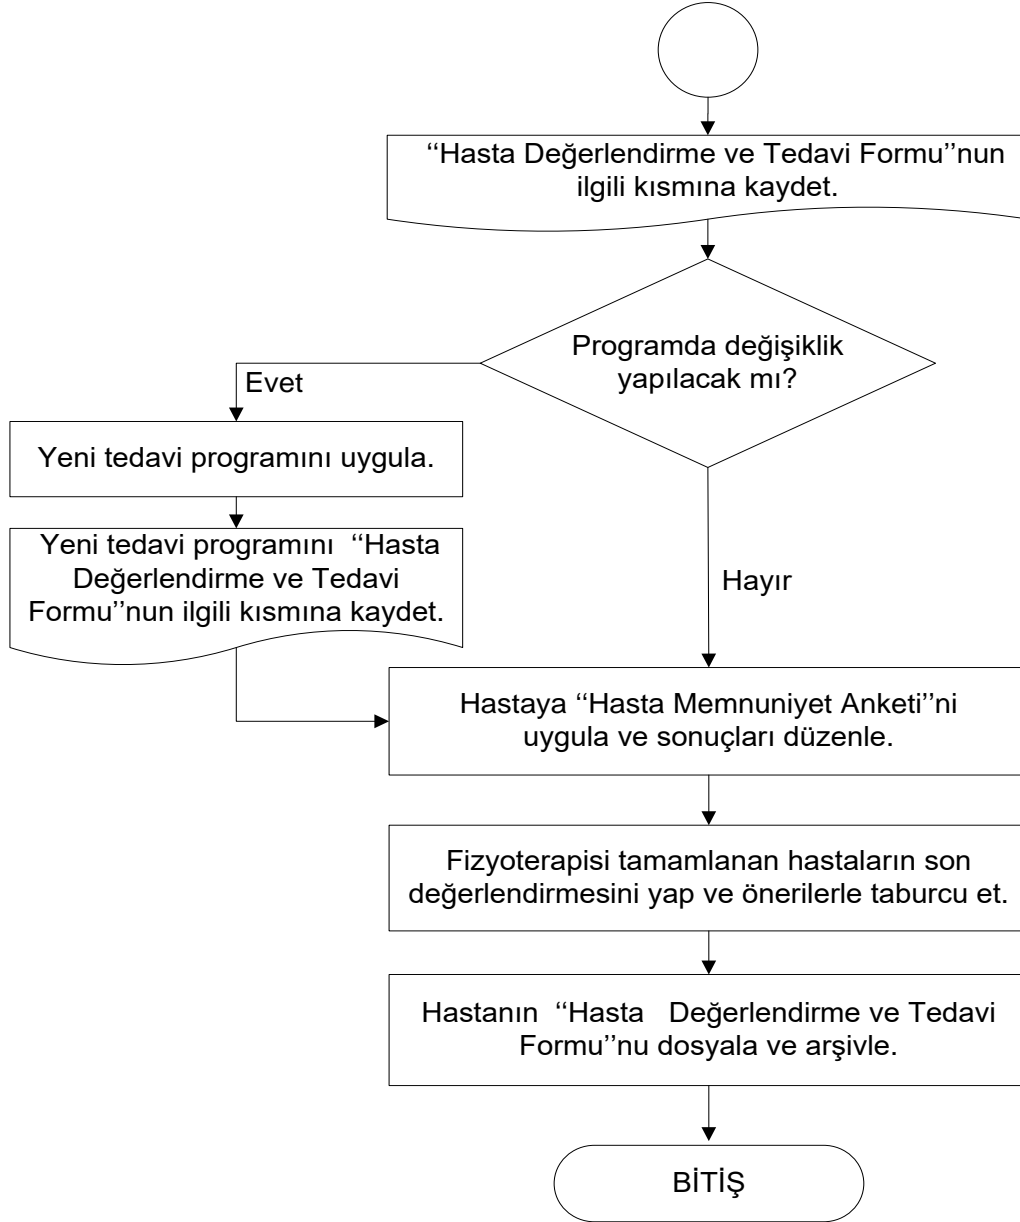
‘‘Hasta Değerlendirme ve Tedavi Formu’’nun ilgili kısmına kaydet.

Programda değişiklik yapılacak mı?

Evet

Yeni tedavi programını uygula.

Yeni tedavi programını ‘‘Hasta Değerlendirme ve Tedavi Formu’’nun ilgili kısmına kaydet.

Hayır

Hastaya ‘‘Hasta Memnuniyet Anketi’’ni uygula ve sonuçları düzenle.

Fizyoterapisi tamamlanan hastaların son değerlendirmesini yap ve önerilerle taburcu et.

Hastanın ‘‘Hasta Değerlendirme ve Tedavi Formu’’nu dosyala ve arşivle.

BİTİŞ